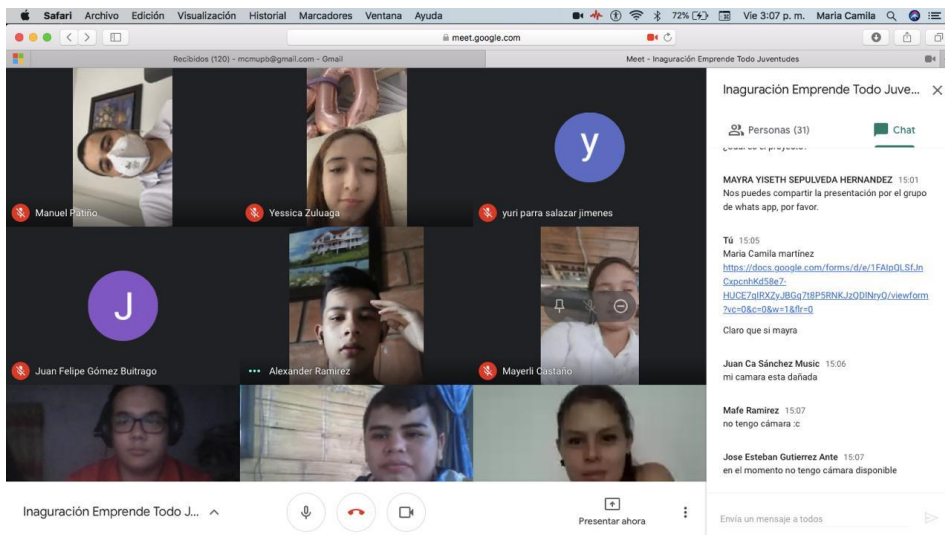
Safari Archivo Edición Visualización Historial Marcadores Ventana Ayuda

72% Vie 3:07 p. m. Maria Camila

meet.google.com

Recibidos (120) - mcmupb@gmail.com - Gmail

Meet - Inaguración Emprende Todo Juventudes

Manuel Patiño

Yessica Zuluaga

y

yuri parra salazar jimenes

J

Juan Felipe Gómez Buitrago

Alexander Ramirez

Mayerli Castaño

Inaguración Emprende Todo J...

Presentar ahora

Inaguración Emprende Todo Juve...

Personas (31)

Chat

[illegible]

MAYRA YISETH SEPULVEDA HERNANDEZ 15:01
Nos puedes compartir la presentación por el grupo de whats app, por favor.

Tú 15:05
Maria Camila martínez
https://docs.google.com/forms/d/e/1FAIpQLSfJnCxpcnhKd58e7-HUCE7qIRXZyJBGq7t8P5RNKJzQDlNryQ/viewform?vc=0&c=0&w=1&flr=0

Claro que si mayra

Juan Ca Sánchez Music 15:06
mi camara esta dañada

Mafe Ramírez 15:07
no tengo cámara :c

Jose Esteban Gutierrez Ante 15:07
en el momento no tengo cámara disponible

Envía un mensaje a todos